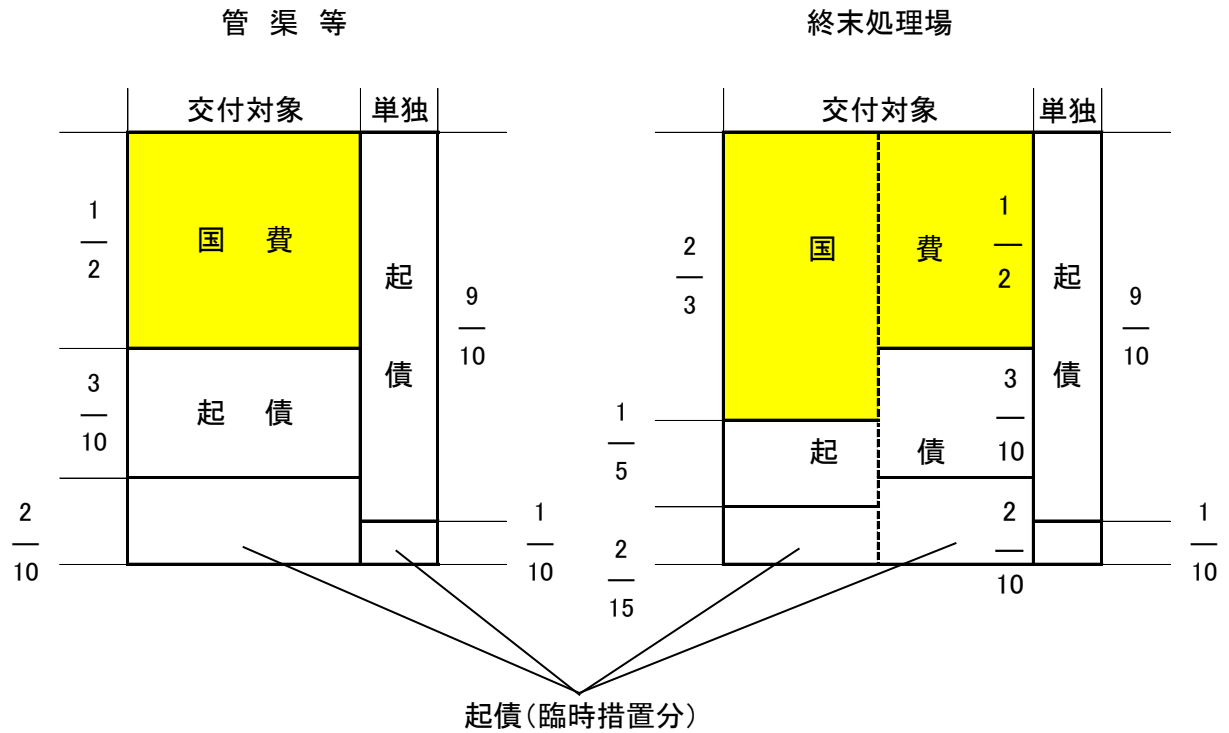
管 渠 等

交付対象 単独

$\frac{1}{2}$ 国 費

起 債 $\frac{9}{10}$

$\frac{3}{10}$ 起 債

$\frac{2}{10}$ $\frac{1}{10}$

終末処理場

交付対象 単独

$\frac{2}{3}$ 国 費 $\frac{1}{2}$

起 債 $\frac{9}{10}$

$\frac{3}{10}$

$\frac{1}{5}$ 起 債

$\frac{2}{10}$ $\frac{1}{10}$

$\frac{2}{15}$

起債(臨時措置分)